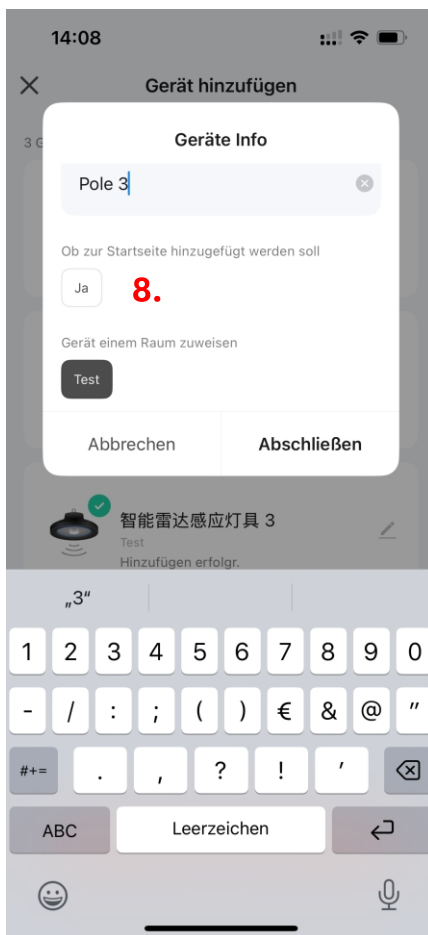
14:08

Gerät hinzufügen

3 G

Geräte Info

Pole 3

Ob zur Startseite hinzugefügt werden soll

Ja

8.

Gerät einem Raum zuweisen

Test

Abbrechen

Abschließen

智能雷达感应灯具 3

Test

Hinzufügen erfolgr.

„3"

1 2 3 4 5 6 7 8 9 0

- / : ; ( ) € & @ "

#+= . , ? ! '

ABC

Leerzeichen